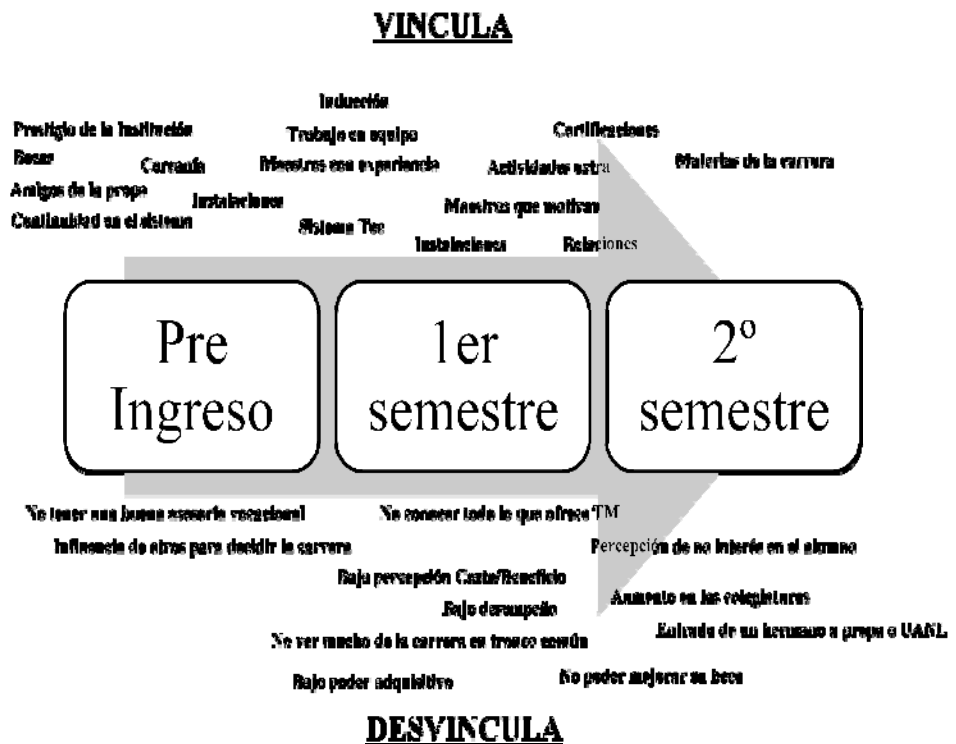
VINCULA

Prestigio de la Institución
Becas
Amigos de la prepa
Confiabilidad en el sistema
Cercanía
Instalaciones
Inducción
Trabajo en equipo
Maestros con experiencia
Sistema Tec
Certificaciones
Actividades extra
Maestros que motivan
Instalaciones
Relaciones
Materias de la carrera

Pre Ingreso

1er semestre

2º semestre

No tener una buena asesoría vocacional
Influencia de otros para decidir la carrera
Baja percepción Costo/Beneficio
Bajo desempeño
No ver mucho de la carrera en tronco común
Bajo poder adquisitivo
No conocer todo lo que ofrece TM
Percepción de no interés en el alumno
Aumento en las colegiaturas
Entrada de un hermano a prepa o UANL
No poder mejorar su beca

DESVINCULA